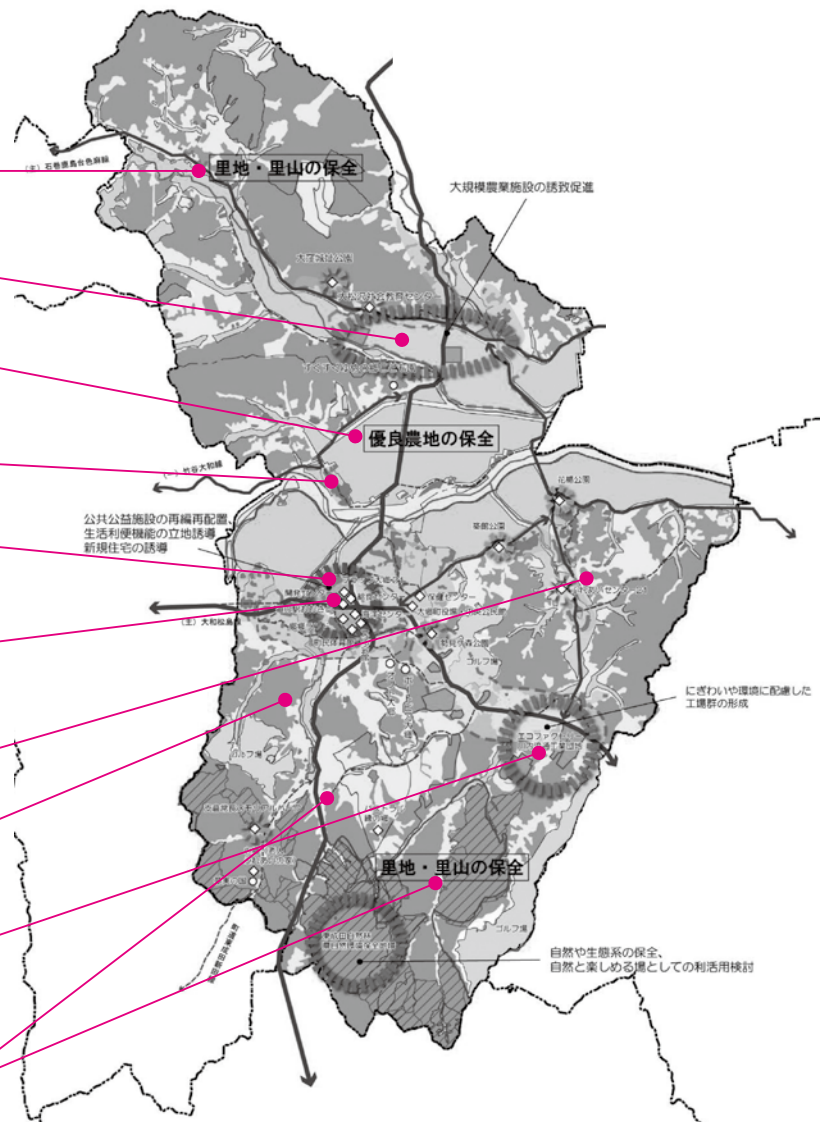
(主) 石巻鹿島台色麻線

里地・里山の保全

大規模農業施設の誘致促進

優良農地の保全

(一) 吉岡大和線

花楯公園

公共公益施設の再編再配置、
生活利便機能の立地誘導
新規住宅の誘導

保健センター

(主) 大和松島線

ゴルフ場

にぎわいや環境に配慮した
工場群の形成

エコファクトリー

ゴルフ場

里地・里山の保全

ゴルフ場

自然や生態系の保全、
自然と楽しめる場としての利活用検討